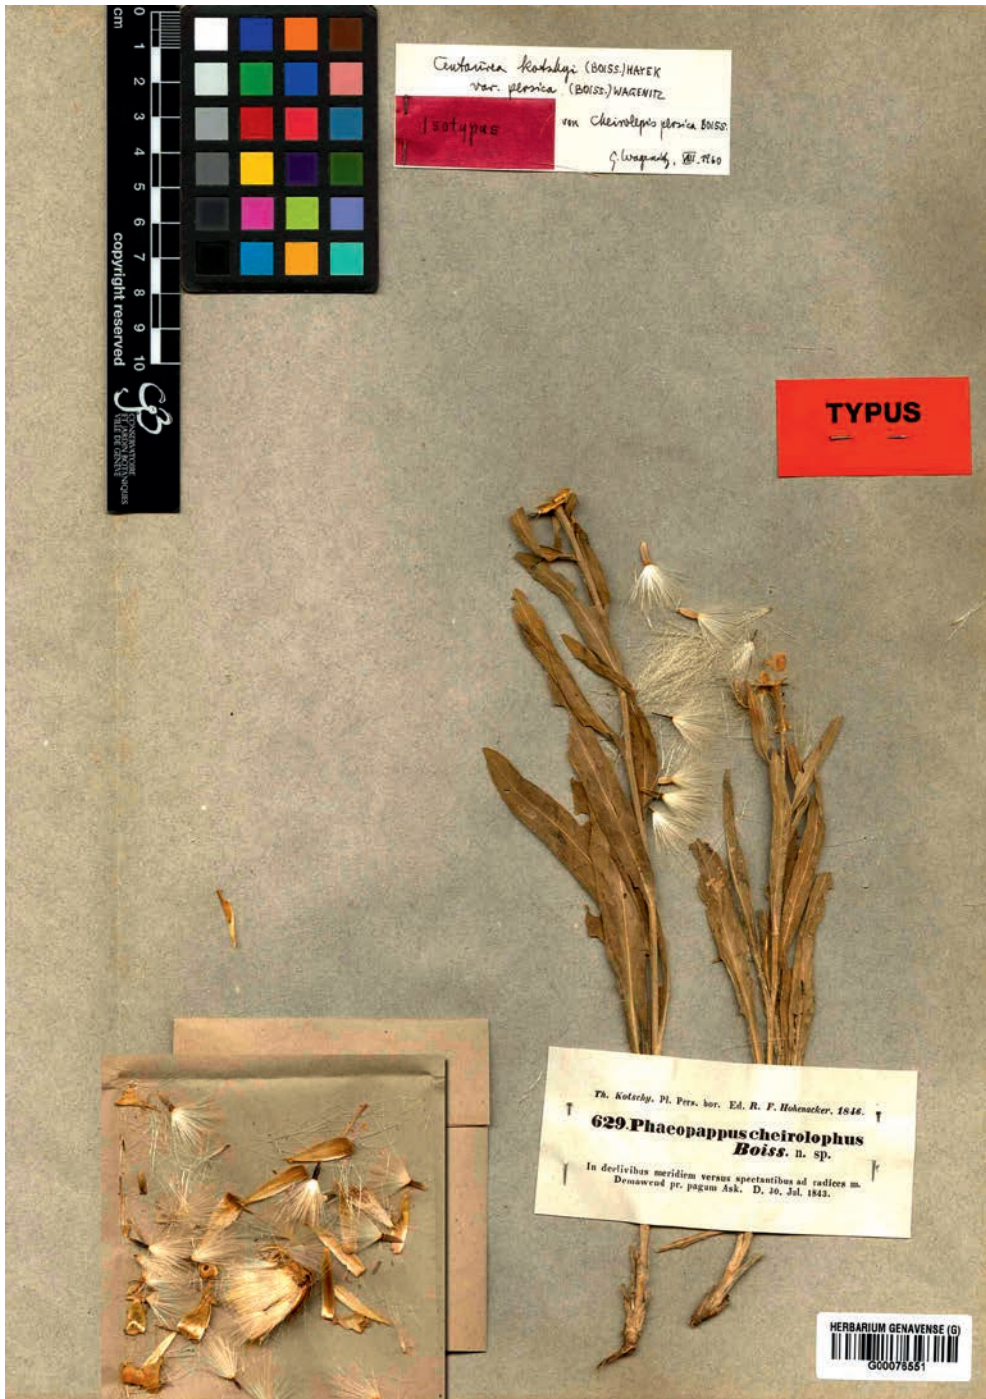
cm 0 1 2 3 4 5 6 7 8 9 10
copyright reserved
CONSERVATOIRE ET JARDIN BOTANIQUES VILLE DE GENÈVE

Centaurea kotschyi (BOISS.) HAYEK var. persica (BOISS.) WAGENITZ
Isotypus von Cheirolepis persica BOISS.
G. Wagenitz, XII.1960

TYPUS

Th. Kotschy. Pl. Pers. bor. Ed. R. F. Hohenacker. 1846.
629. Phaeopappus cheirolophus Boiss. n. sp.
In declivibus meridiem versus spectantibus ad radices m. Demawend pr. pagum Ask. D. 30. Jul. 1843.

HERBARIUM GENAVENSE (G)
G00075551